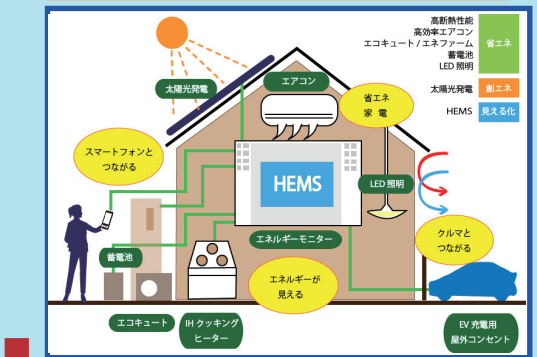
高断熱性能
高効率エアコン
エコキュート / エネファーム
蓄電池
LED 照明

省エネ

太陽光発電

創エネ

HEMS

見える化

太陽光発電

エアコン

省エネ
家電

スマートフォンと
つながる

HEMS

LED 照明

蓄電池

エネルギーモニター

クルマと
つながる

エネルギーが
見える

エコキュート

IH クッキング
ヒーター

EV 充電用
屋外コンセント